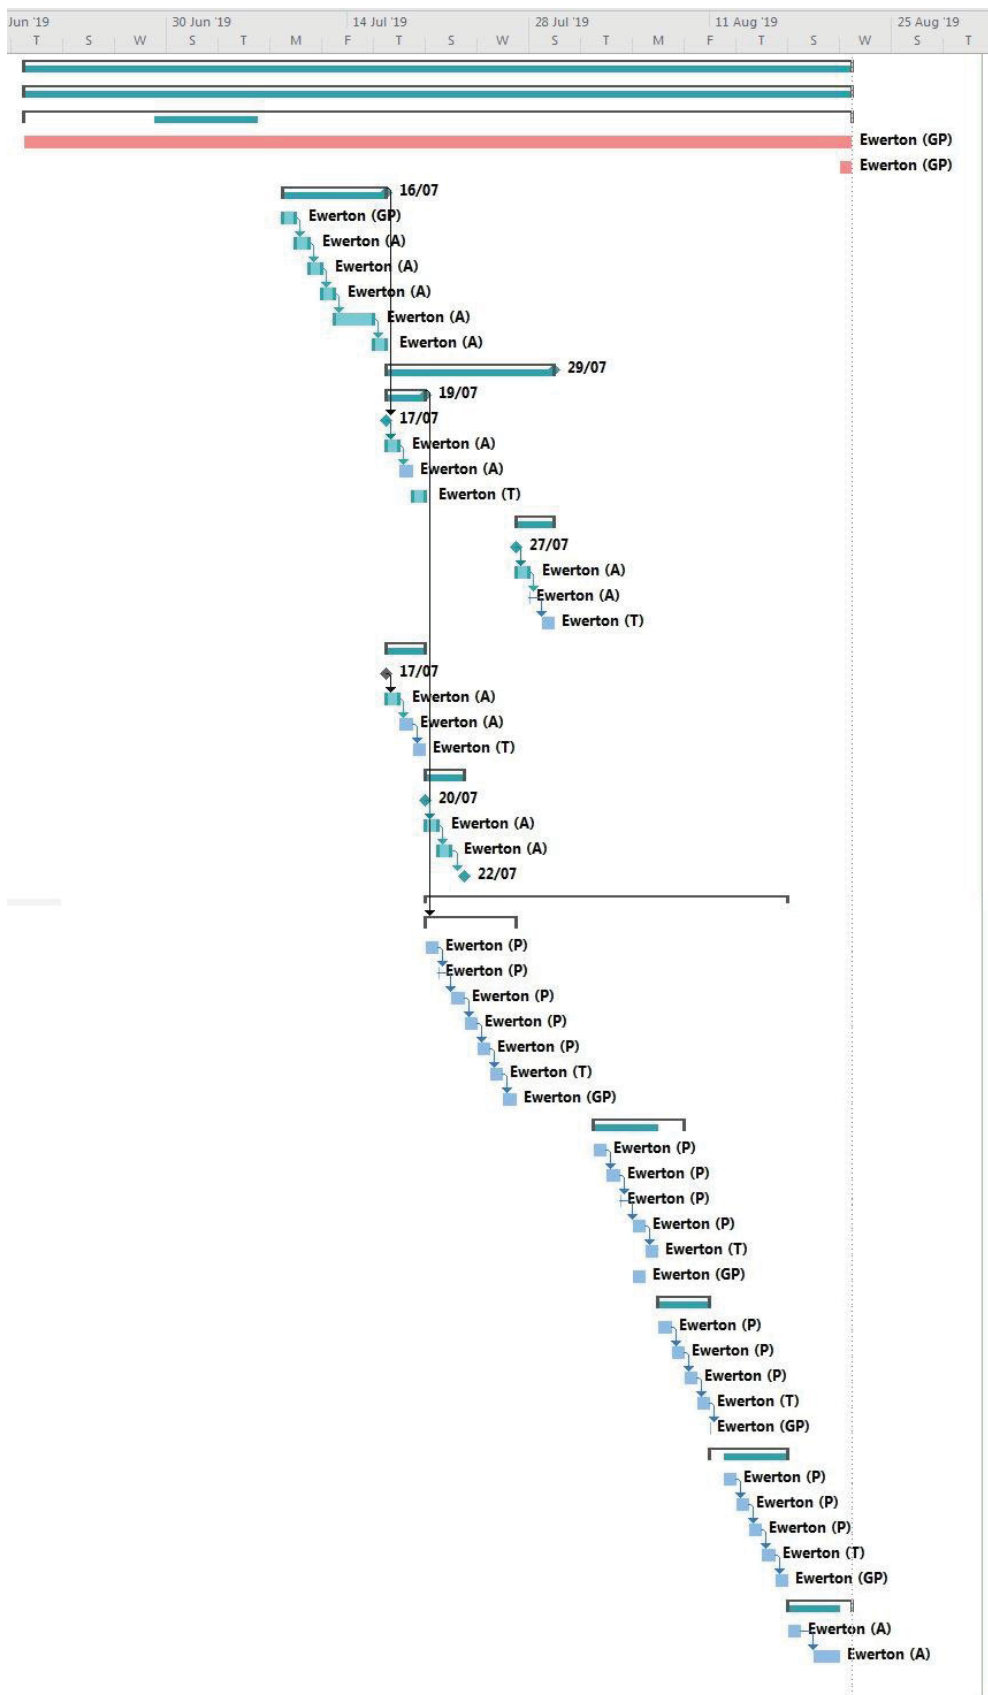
Jun '19 30 Jun '19 14 Jul '19 28 Jul '19 11 Aug '19 25 Aug '19
T S W S T M F T S W S T M F T S W S T

Ewerton (GP)
Ewerton (GP)
16/07
Ewerton (GP)
Ewerton (A)
Ewerton (A)
Ewerton (A)
Ewerton (A)
Ewerton (A)
29/07
19/07
17/07
Ewerton (A)
Ewerton (A)
Ewerton (T)
27/07
Ewerton (A)
Ewerton (A)
Ewerton (T)
17/07
Ewerton (A)
Ewerton (A)
Ewerton (T)
20/07
Ewerton (A)
Ewerton (A)
22/07
Ewerton (P)
Ewerton (P)
Ewerton (P)
Ewerton (P)
Ewerton (P)
Ewerton (T)
Ewerton (GP)
Ewerton (P)
Ewerton (P)
Ewerton (P)
Ewerton (P)
Ewerton (T)
Ewerton (GP)
Ewerton (P)
Ewerton (P)
Ewerton (P)
Ewerton (T)
Ewerton (GP)
Ewerton (P)
Ewerton (P)
Ewerton (P)
Ewerton (T)
Ewerton (GP)
Ewerton (A)
Ewerton (A)